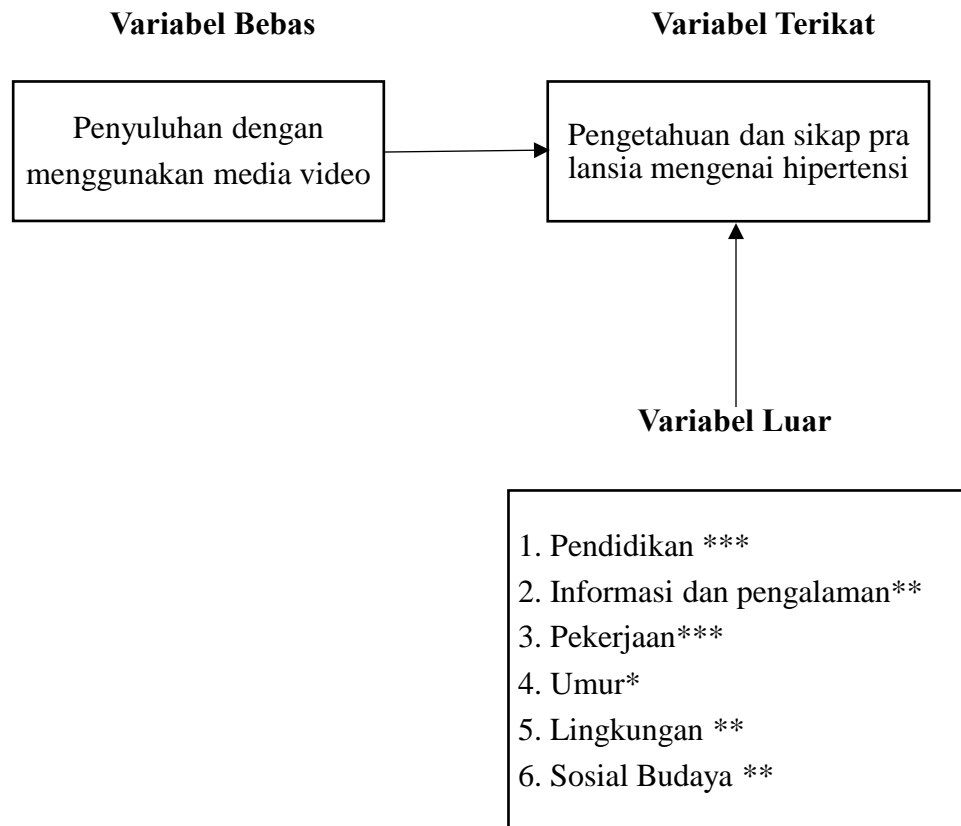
**Variabel Bebas**

**Variabel Terikat**

Penyuluhan dengan menggunakan media video

Pengetahuan dan sikap pra lansia mengenai hipertensi

**Variabel Luar**

1. Pendidikan ***
2. Informasi dan pengalaman**
3. Pekerjaan***
4. Umur*
5. Lingkungan **
6. Sosial Budaya **